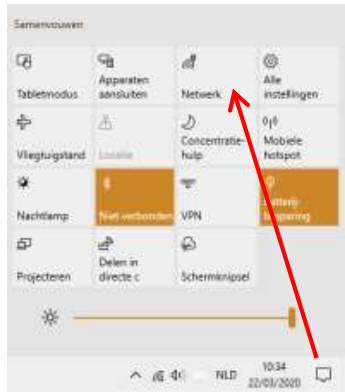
Samenvouwen

Tabletmodus

Apparaten aansluiten

Netwerk

Alle instellingen

Vliegtuigstand

Locatie

Concentratiehulp

Mobiele hotspot

Nachtlamp

Niet verbonden

VPN

Batterijbesparing

Projecteren

Delen in directe c

Schermknipsel

NLD

10:34
22/03/2020